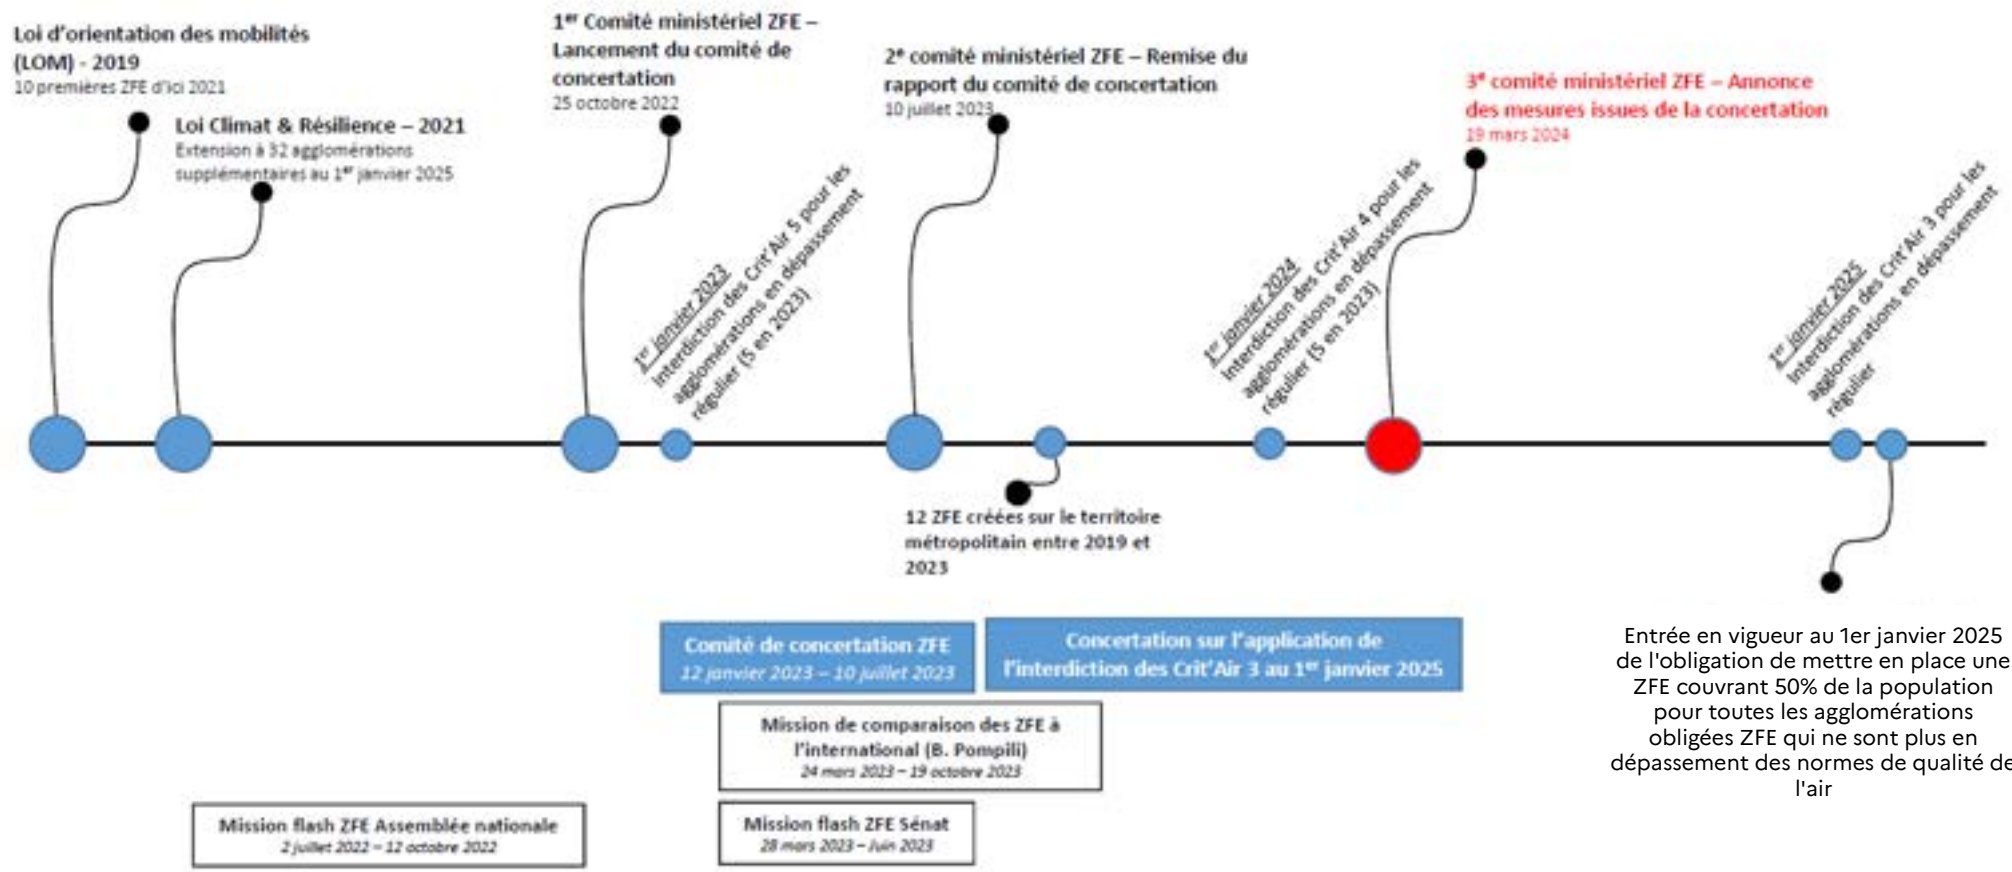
Loi d'orientation des mobilités (LOM) - 2019
10 premières ZFE d'ici 2021

Loi Climat & Résilience – 2021
Extension à 32 agglomérations supplémentaires au 1$^{er}$ janvier 2025

1$^{er}$ Comité ministériel ZFE – Lancement du comité de concertation
25 octobre 2022

1$^{er}$ janvier 2023
Interdiction des Crit'Air 5 pour les agglomérations en dépassement régulier (5 en 2023)

2$^{e}$ comité ministériel ZFE – Remise du rapport du comité de concertation
10 juillet 2023

12 ZFE créées sur le territoire métropolitain entre 2019 et 2023

1$^{er}$ janvier 2024
Interdiction des Crit'Air 4 pour les agglomérations en dépassement régulier (5 en 2023)

3$^{e}$ comité ministériel ZFE – Annonce des mesures issues de la concertation
19 mars 2024

1$^{er}$ janvier 2025
Interdiction des Crit'Air 3 pour les agglomérations en dépassement régulier

Entrée en vigueur au 1er janvier 2025 de l'obligation de mettre en place une ZFE couvrant 50% de la population pour toutes les agglomérations obligées ZFE qui ne sont plus en dépassement des normes de qualité de l'air

Comité de concertation ZFE
12 janvier 2023 – 10 juillet 2023

Concertation sur l'application de l'interdiction des Crit'Air 3 au 1$^{er}$ janvier 2025

Mission de comparaison des ZFE à l'international (B. Pompili)
24 mars 2023 – 19 octobre 2023

Mission flash ZFE Assemblée nationale
2 juillet 2022 – 12 octobre 2022

Mission flash ZFE Sénat
28 mars 2023 – Juin 2023